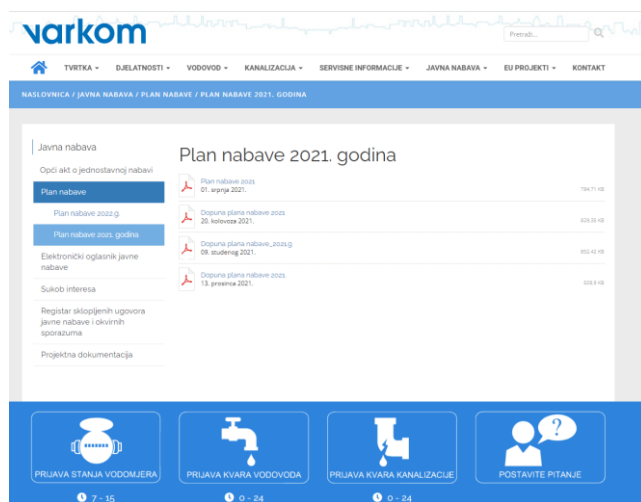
varkom

Pretraži...

TVRTKA DJELATNOSTI VODOVOD KANALIZACIJA SERVISNE INFORMACIJE JAVNA NABAVA EU PROJEKTI KONTAKT

NASLOVNICA / JAVNA NABAVA / PLAN NABAVE / PLAN NABAVE 2021. GODINA

Javna nabava
Opći akt o jednostavnoj nabavi
Plan nabave
Plan nabave 2022.g.
Plan nabave 2021. godina
Elektronički oglasnik javne nabave
Sukob interesa
Registar sklopljenih ugovora javne nabave i okvirnih sporazuma
Projektna dokumentacija

Plan nabave 2021. godina

Plan nabave 2021.
01. srpnja 2021.
794.71 KB

Dopuna plana nabave 2021.
20. kolovoza 2021.
828.35 KB

Dopuna plana nabave_2021.g.
09. studenog 2021.
952.40 KB

Dopuna plana nabave 2021.
13. prosinca 2021.
928.8 KB

PRIJAVA STANJA VODOMJERA
7 - 15

PRIJAVA KVARA VODOVODA
0 - 24

PRIJAVA KVARA KANALIZACIJE
0 - 24

POSTAVITE PITANJE